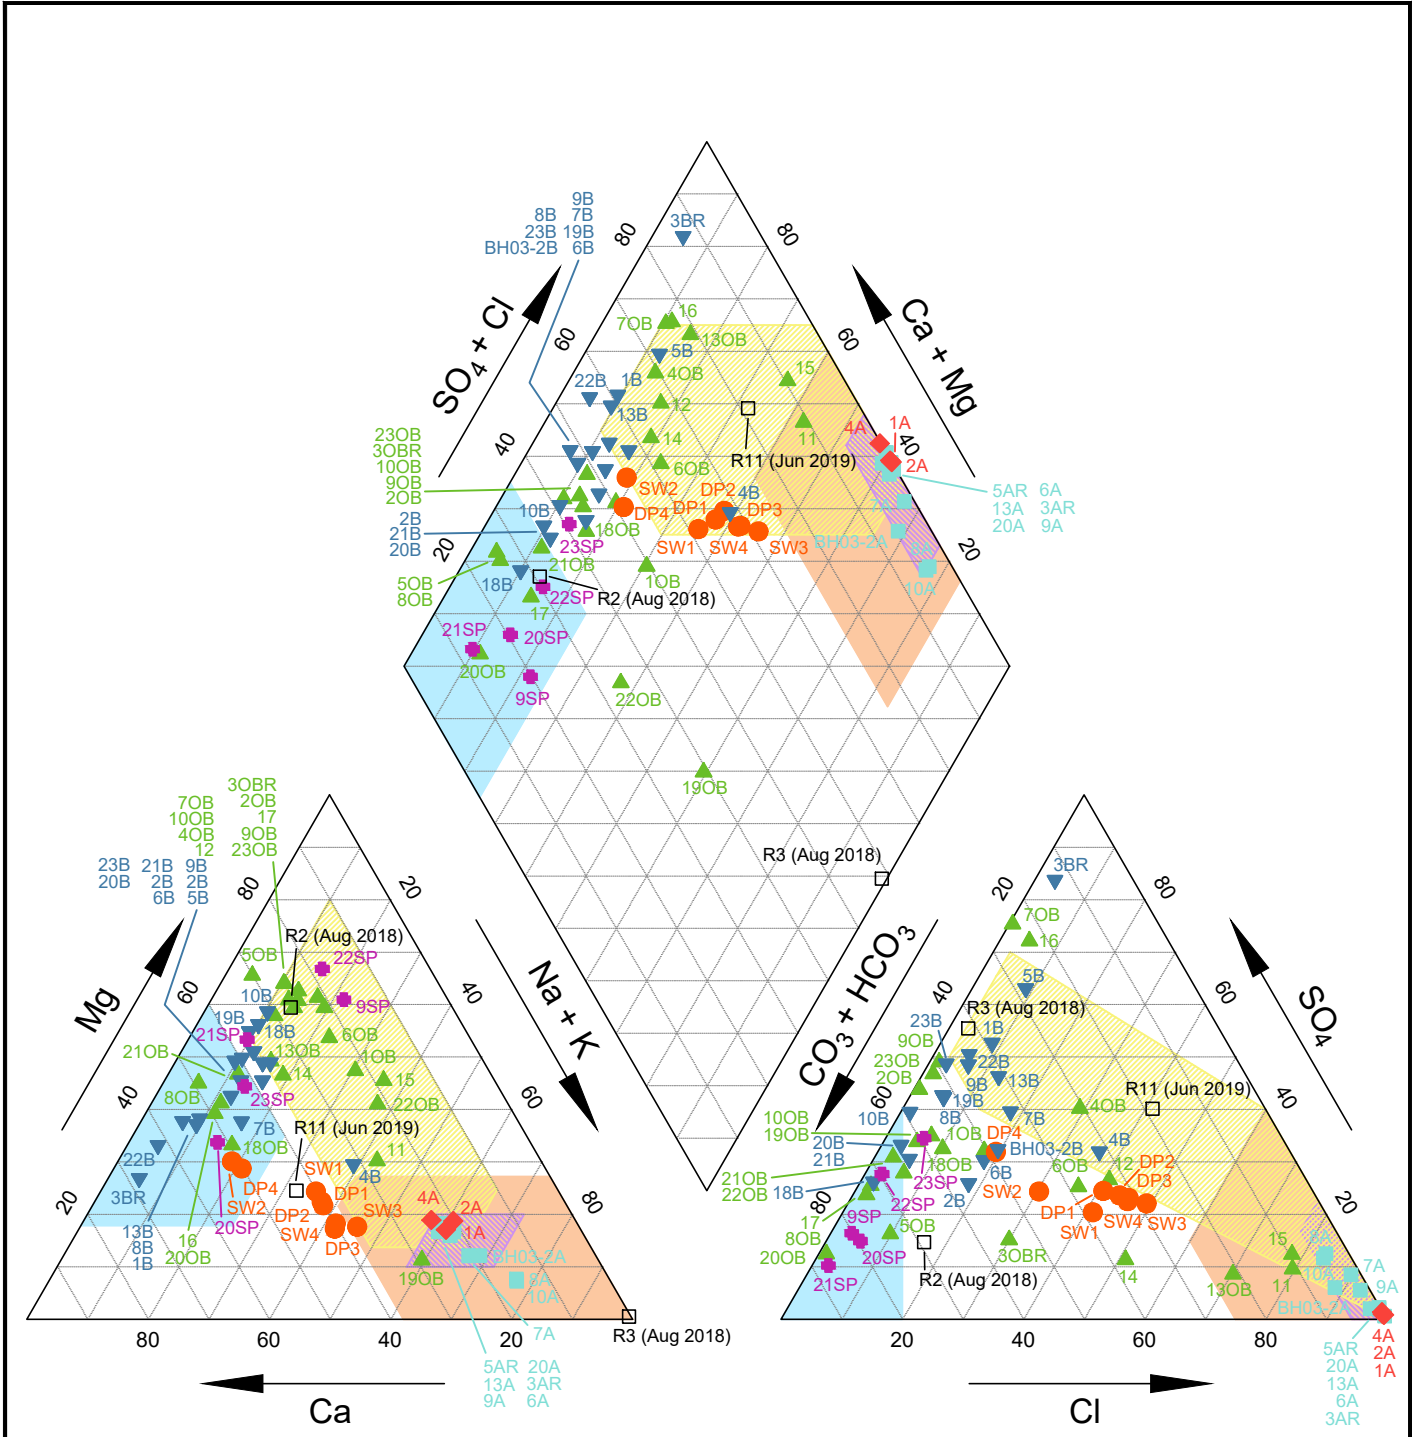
9B
8B 7B
23B 19B
BH03-2B 6B
3BR
80
80
$SO_4 + Cl$
Ca + Mg
60
60
7OB 16
13OB
5B
22B 1B
4OB
15
13B
12
R11 (Jun 2019)
1A
4A
40
14
11
40
2A
23OB
3OBR
10OB
9OB
2OB
6OB
SW2
DP2
4B
5AR 6A
13A 3AR
20A 9A
10B
DP4
DP1
DP3
2B
21B
20B
18OB
SW1
SW4
SW3
BH03-2A
23SP
20
21OB
20
5OB
8OB
18B
1OB
22SP
R2 (Aug 2018)
10A
17
21SP
20SP
20OB
9SP
22OB
19OB
R3 (Aug 2018)

3OBR
2OB
7OB
17
10OB
9OB
4OB
23OB
12
23B 21B 9B
20B 2B 2B
6B 5B
80
20
Mg
R2 (Aug 2018)
5OB
22SP
60
40
10B
9SP
19B
6OB
21SP
18B
13OB
1OB
21OB
Na + K
14
15
8OB
22OB
23SP
40
60
7B
R11 (Jun 2019)
22B
18OB
11
4B
SW1
3BR
DP4
DP1
20
4A
SW3
2A
80
13B
SW2
DP2
8B
1A
20SP
SW4
1B
16
DP3
BH03-2A
20OB
19OB
9A
10A
80
60
40
20
7A
R3 (Aug 2018)
5AR 20A
13A 3AR
9A 6A
Ca

3BR
20
80
7OB
$CO_3 + HCO_3$
16
SO4
5B
40
60
R3 (Aug 2018)
23B
1B
9OB
22B
23OB
2OB
9B
13B
R11 (Jun 2019)
19B
60
4OB
40
10OB
19OB
10B
8B
7B
1OB
DP4
20B
BH03-2B
4B
21B
18OB
12
DP2
6B
6OB
DP3
21OB
22OB
18B
23SP
2B
SW2
80
22SP
DP1
SW4
SW3
17
9SP
5OB
SW1
20
8OB
15
20SP
3OBR
20OB
R2 (Aug 2018)
14
7A
21SP
11
13OB
9A
BH03-2A
4A
2A
1A
20
40
60
80
5AR
20A
13A
6A
3AR
Cl